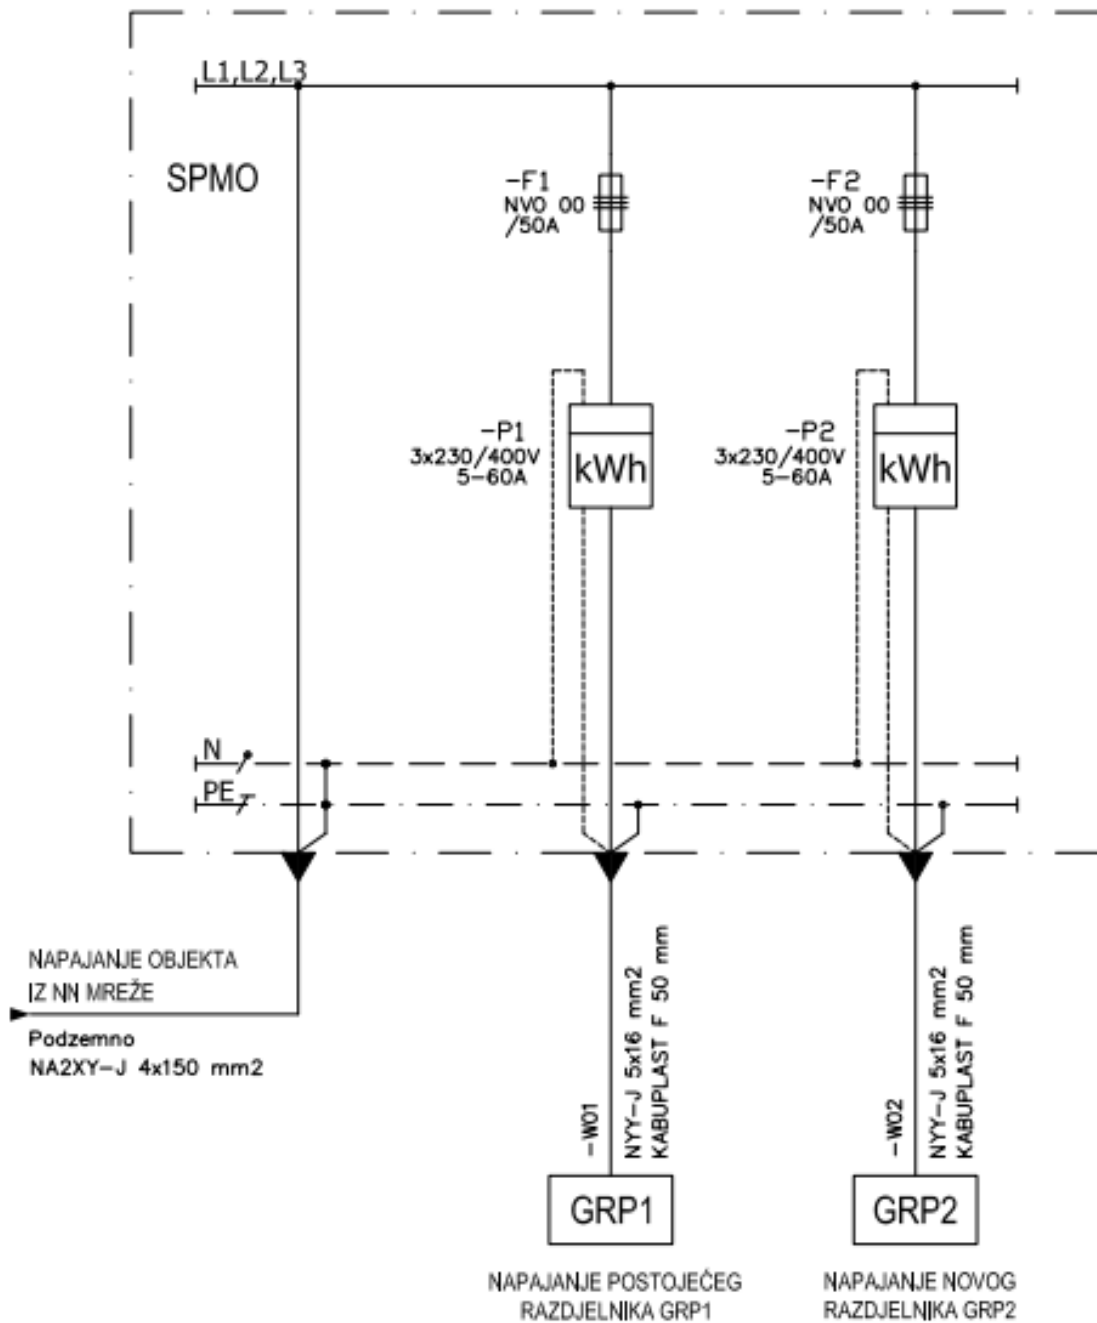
L1,L2,L3

SPMO

-F1
NVO 00
/50A

-F2
NVO 00
/50A

-P1
3x230/400V
5-60A

kWh

-P2
3x230/400V
5-60A

kWh

N

PE

NAPAJANJE OBJEKTA
IZ NN MREŽE

Podzemno
NA2XY-J 4x150 mm2

-W01

NYY-J 5x16 mm2
KABUPLAST F 50 mm

-W02

NYY-J 5x16 mm2
KABUPLAST F 50 mm

GRP1

GRP2

NAPAJANJE POSTOJEĆEG
RAZDJELNIKA GRP1

NAPAJANJE NOVOG
RAZDJELNIKA GRP2